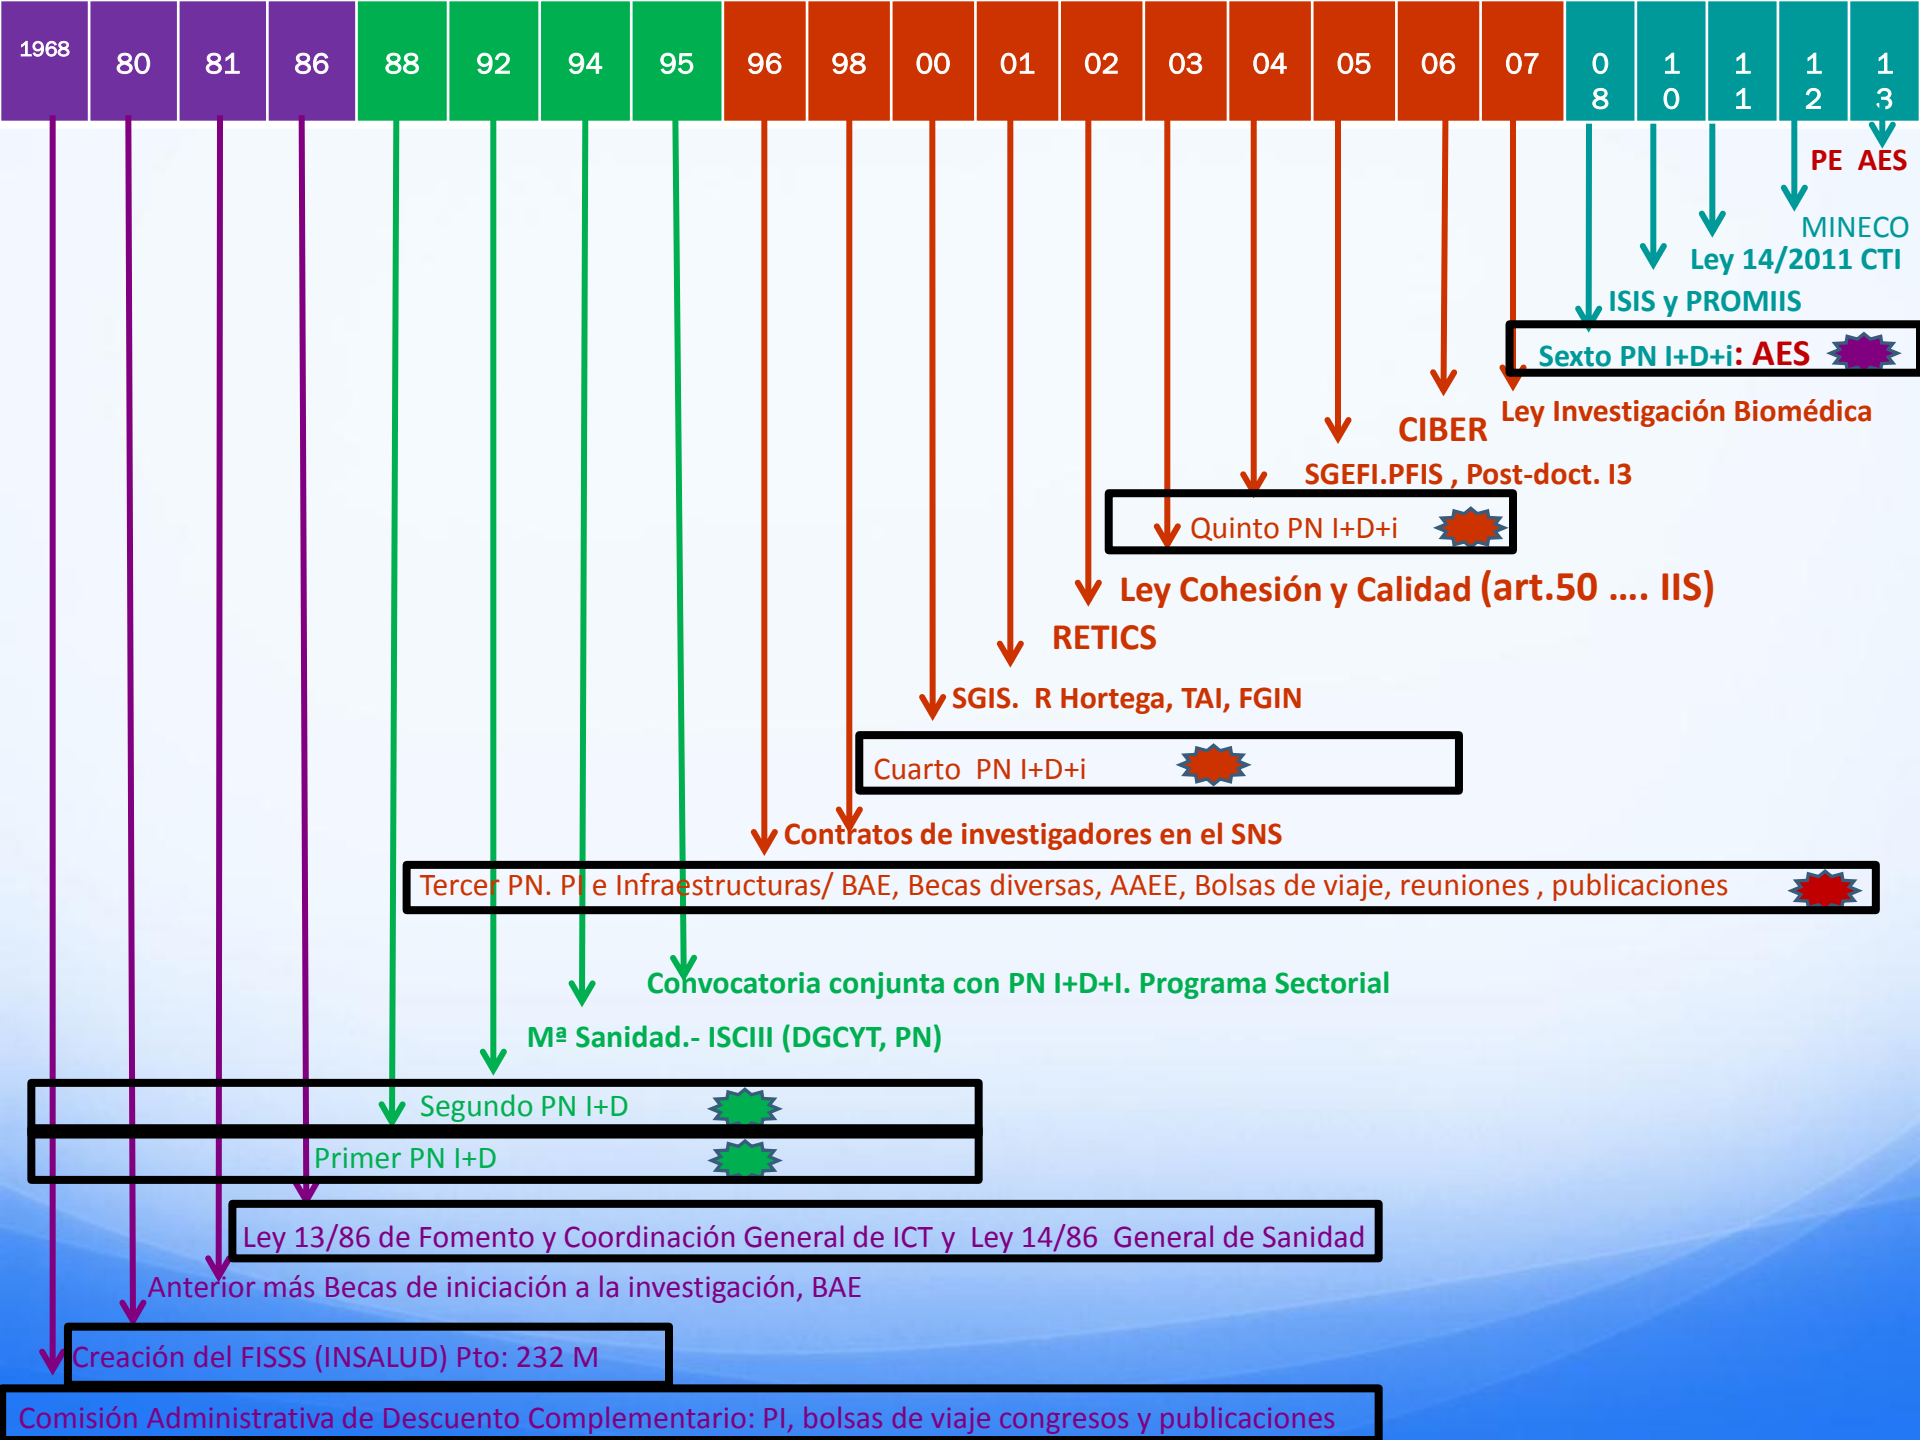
| 1968 | 80 | 81 | 86 | 88 | 92 | 94 | 95 | 96 | 98 | 00 | 01 | 02 | 03 | 04 | 05 | 06 | 07 | 08 | 10 | 11 | 12 | 13 |
|---|---|---|---|---|---|---|---|---|---|---|---|---|---|---|---|---|---|---|---|---|---|---|

PE AES

MINECO

Ley 14/2011 CTI

ISIS y PROMIIS

Sexto PN I+D+i: AES

CIBER

Ley Investigación Biomédica

SGEFI.PFIS , Post-doct. I3

Quinto PN I+D+i

Ley Cohesión y Calidad (art.50 .... IIS)

RETICS

SGIS. R Hortega, TAI, FGIN

Cuarto PN I+D+i

Contratos de investigadores en el SNS

Tercer PN. PI e Infraestructuras/ BAE, Becas diversas, AAEE, Bolsas de viaje, reuniones , publicaciones

Convocatoria conjunta con PN I+D+I. Programa Sectorial

Mª Sanidad.- ISCIII (DGCYT, PN)

Segundo PN I+D

Primer PN I+D

Ley 13/86 de Fomento y Coordinación General de ICT y Ley 14/86 General de Sanidad

Anterior más Becas de iniciación a la investigación, BAE

Creación del FISSS (INSALUD) Pto: 232 M

Comisión Administrativa de Descuento Complementario: PI, bolsas de viaje congresos y publicaciones